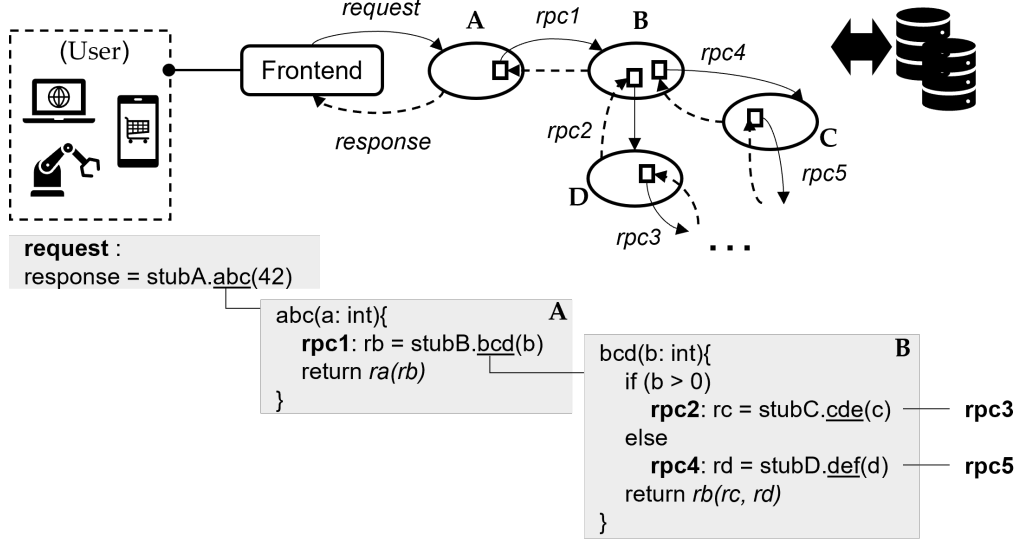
(User)

Frontend

request

response

A

rpc1

B

rpc4

rpc2

C

D

rpc5

rpc3

. . .

**request** :
response = stubA.abc(42)

abc(a: int){
**rpc1**: rb = stubB.bcd(b)
return *ra(rb)*
}

A

bcd(b: int){
if (b > 0)
**rpc2**: rc = stubC.cde(c)
else
**rpc4**: rd = stubD.def(d)
return *rb(rc, rd)*
}

B

rpc3

rpc5